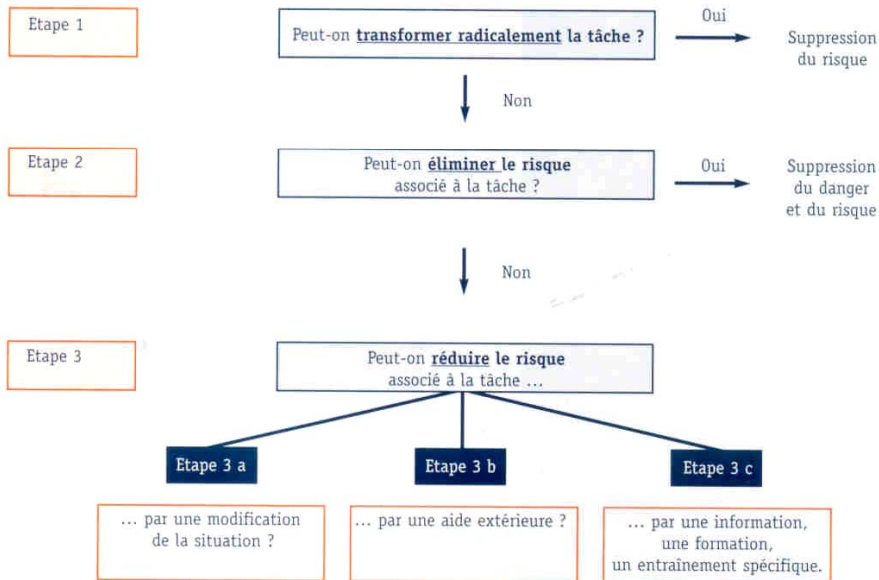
Etape 1

Peut-on **transformer radicalement** la tâche ?

Oui

Suppression du risque

Non

Etape 2

Peut-on **éliminer le risque** associé à la tâche ?

Oui

Suppression du danger et du risque

Non

Etape 3

Peut-on **réduire le risque** associé à la tâche ...

Etape 3 a

Etape 3 b

Etape 3 c

... par une modification de la situation ?

... par une aide extérieure ?

... par une information, une formation, un entraînement spécifique.